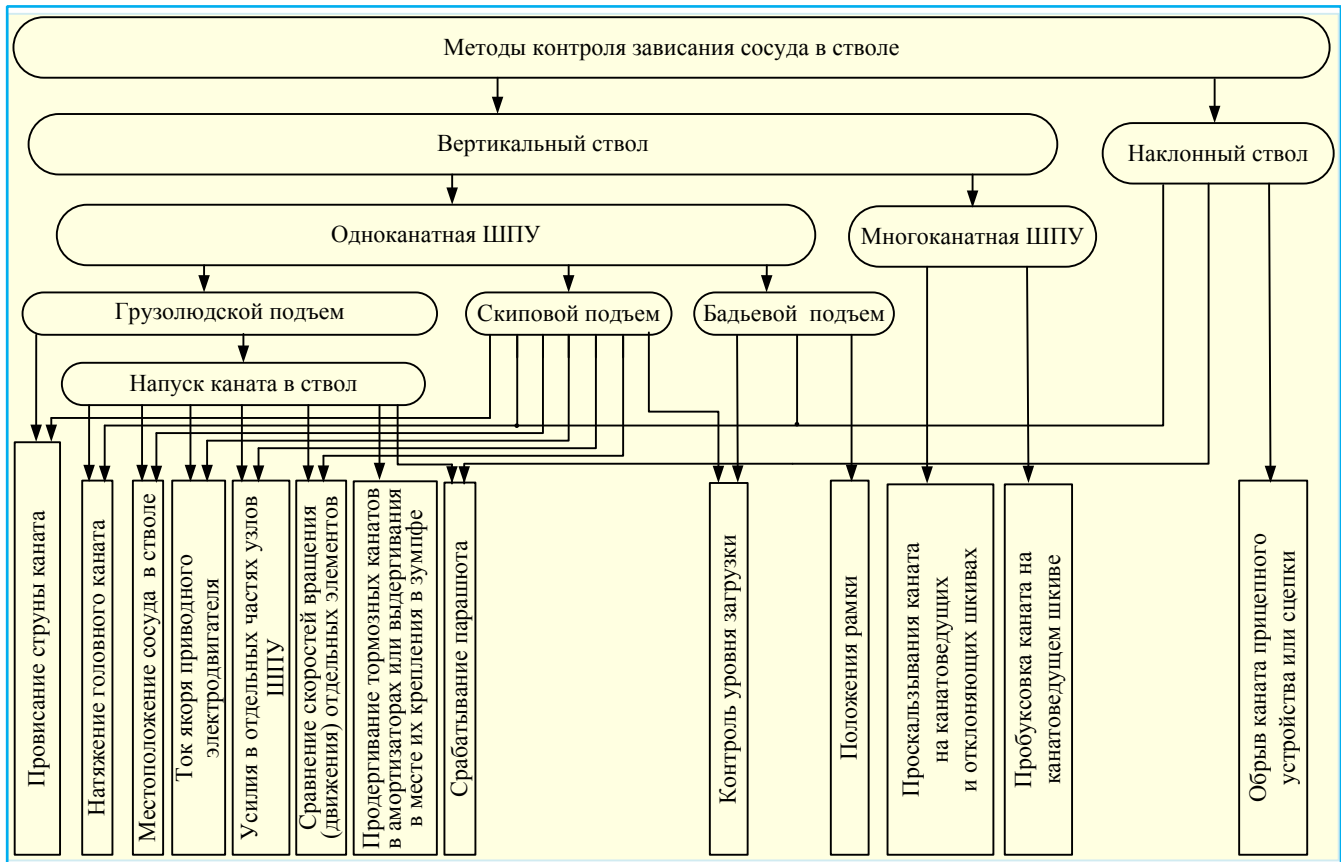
Методы контроля зависания сосуда в стволе

Вертикальный ствол

Наклонный ствол

Одноканатная ШПУ

Многоканатная ШПУ

Грузолюдской подъем

Скиповой подъем

Бадьевой подъем

Напуск каната в ствол

Провисание струны каната

Натяжение головного каната

Местоположение сосуда в стволе

Ток якоря приводного электродвигателя

Усилия в отдельных частях узлов ШПУ

Сравнение скоростей вращения (движения) отдельных элементов

Продергивание тормозных канатов в амортизаторах или выдергивания в месте их крепления в зумпфе

Срабатывание парашюта

Контроль уровня загрузки

Положения рамки

Проскальзывания каната на канатоведущих и отклоняющих шкивах

Пробуксовка каната на канатоведущем шкиве

Обрыв каната прицепного устройства или сцепки